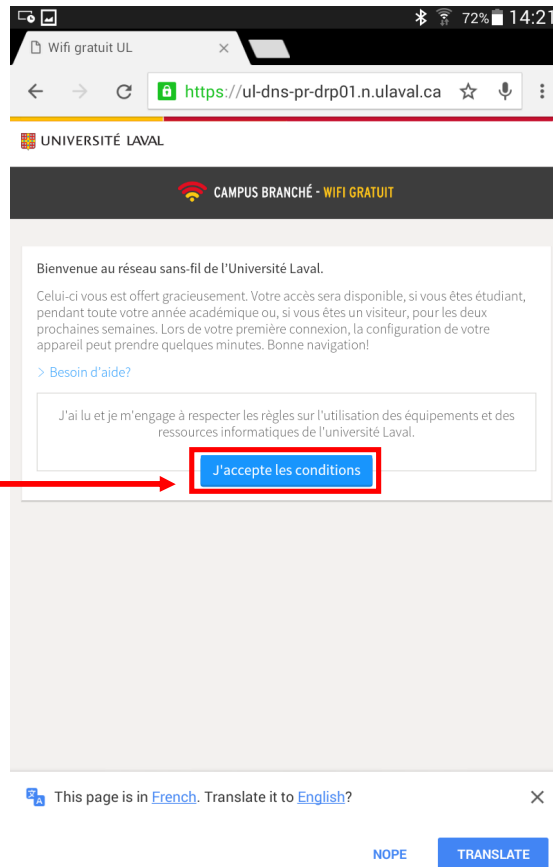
72% 14:21

Wifi gratuit UL

https://ul-dns-pr-drp01.n.ulaval.ca

UNIVERSITÉ LAVAL

CAMPUS BRANCHÉ - WIFI GRATUIT

Bienvenue au réseau sans-fil de l'Université Laval.

Celui-ci vous est offert gracieusement. Votre accès sera disponible, si vous êtes étudiant, pendant toute votre année académique ou, si vous êtes un visiteur, pour les deux prochaines semaines. Lors de votre première connexion, la configuration de votre appareil peut prendre quelques minutes. Bonne navigation!

> Besoin d'aide?

J'ai lu et je m'engage à respecter les règles sur l'utilisation des équipements et des ressources informatiques de l'université Laval.

J'accepte les conditions

This page is in French. Translate it to English?

NOPE

TRANSLATE